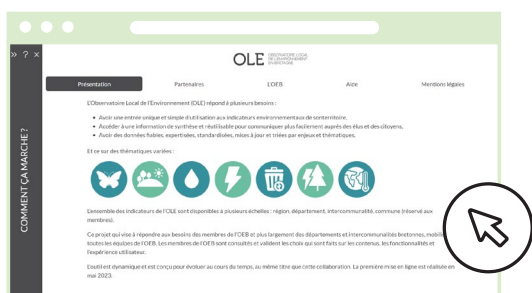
» ? ×

COMMENT ÇA MARCHE ?

OLE OBSERVATOIRE LOCAL DE L'ENVIRONNEMENT EN BRETAGNE

Présentation | Partenaires | L'OEB | Aide | Mentions légales

L'Observatoire Local de l'Environnement (OLE) répond à plusieurs besoins :

• Avoir une entrée unique et simple d'utilisation aux indicateurs environnementaux de son territoire.
• Accéder à une information de synthèse et réutilisable pour communiquer plus facilement auprès des élus et des citoyens.
• Avoir des données fiables, expertisées, standardisées, mises à jour et triées par enjeux et thématiques.

Et ce sur des thématiques variées :

L'ensemble des indicateurs de l'OLE sont disponibles à plusieurs échelles : région, département, intercommunalité, commune (réservé aux membres).

Ce projet qui vise à répondre aux besoins des membres de l'OEB et plus largement des départements et intercommunalités bretonnes, mobilise toutes les équipes de l'OEB. Les membres de l'OEB sont consultés et valident les choix qui sont faits sur les contenus, les fonctionnalités et l'expérience utilisateur.

L'outil est dynamique et est conçu pour évoluer au cours du temps, au même titre que cette collaboration. La première mise en ligne est réalisée en mai 2023.